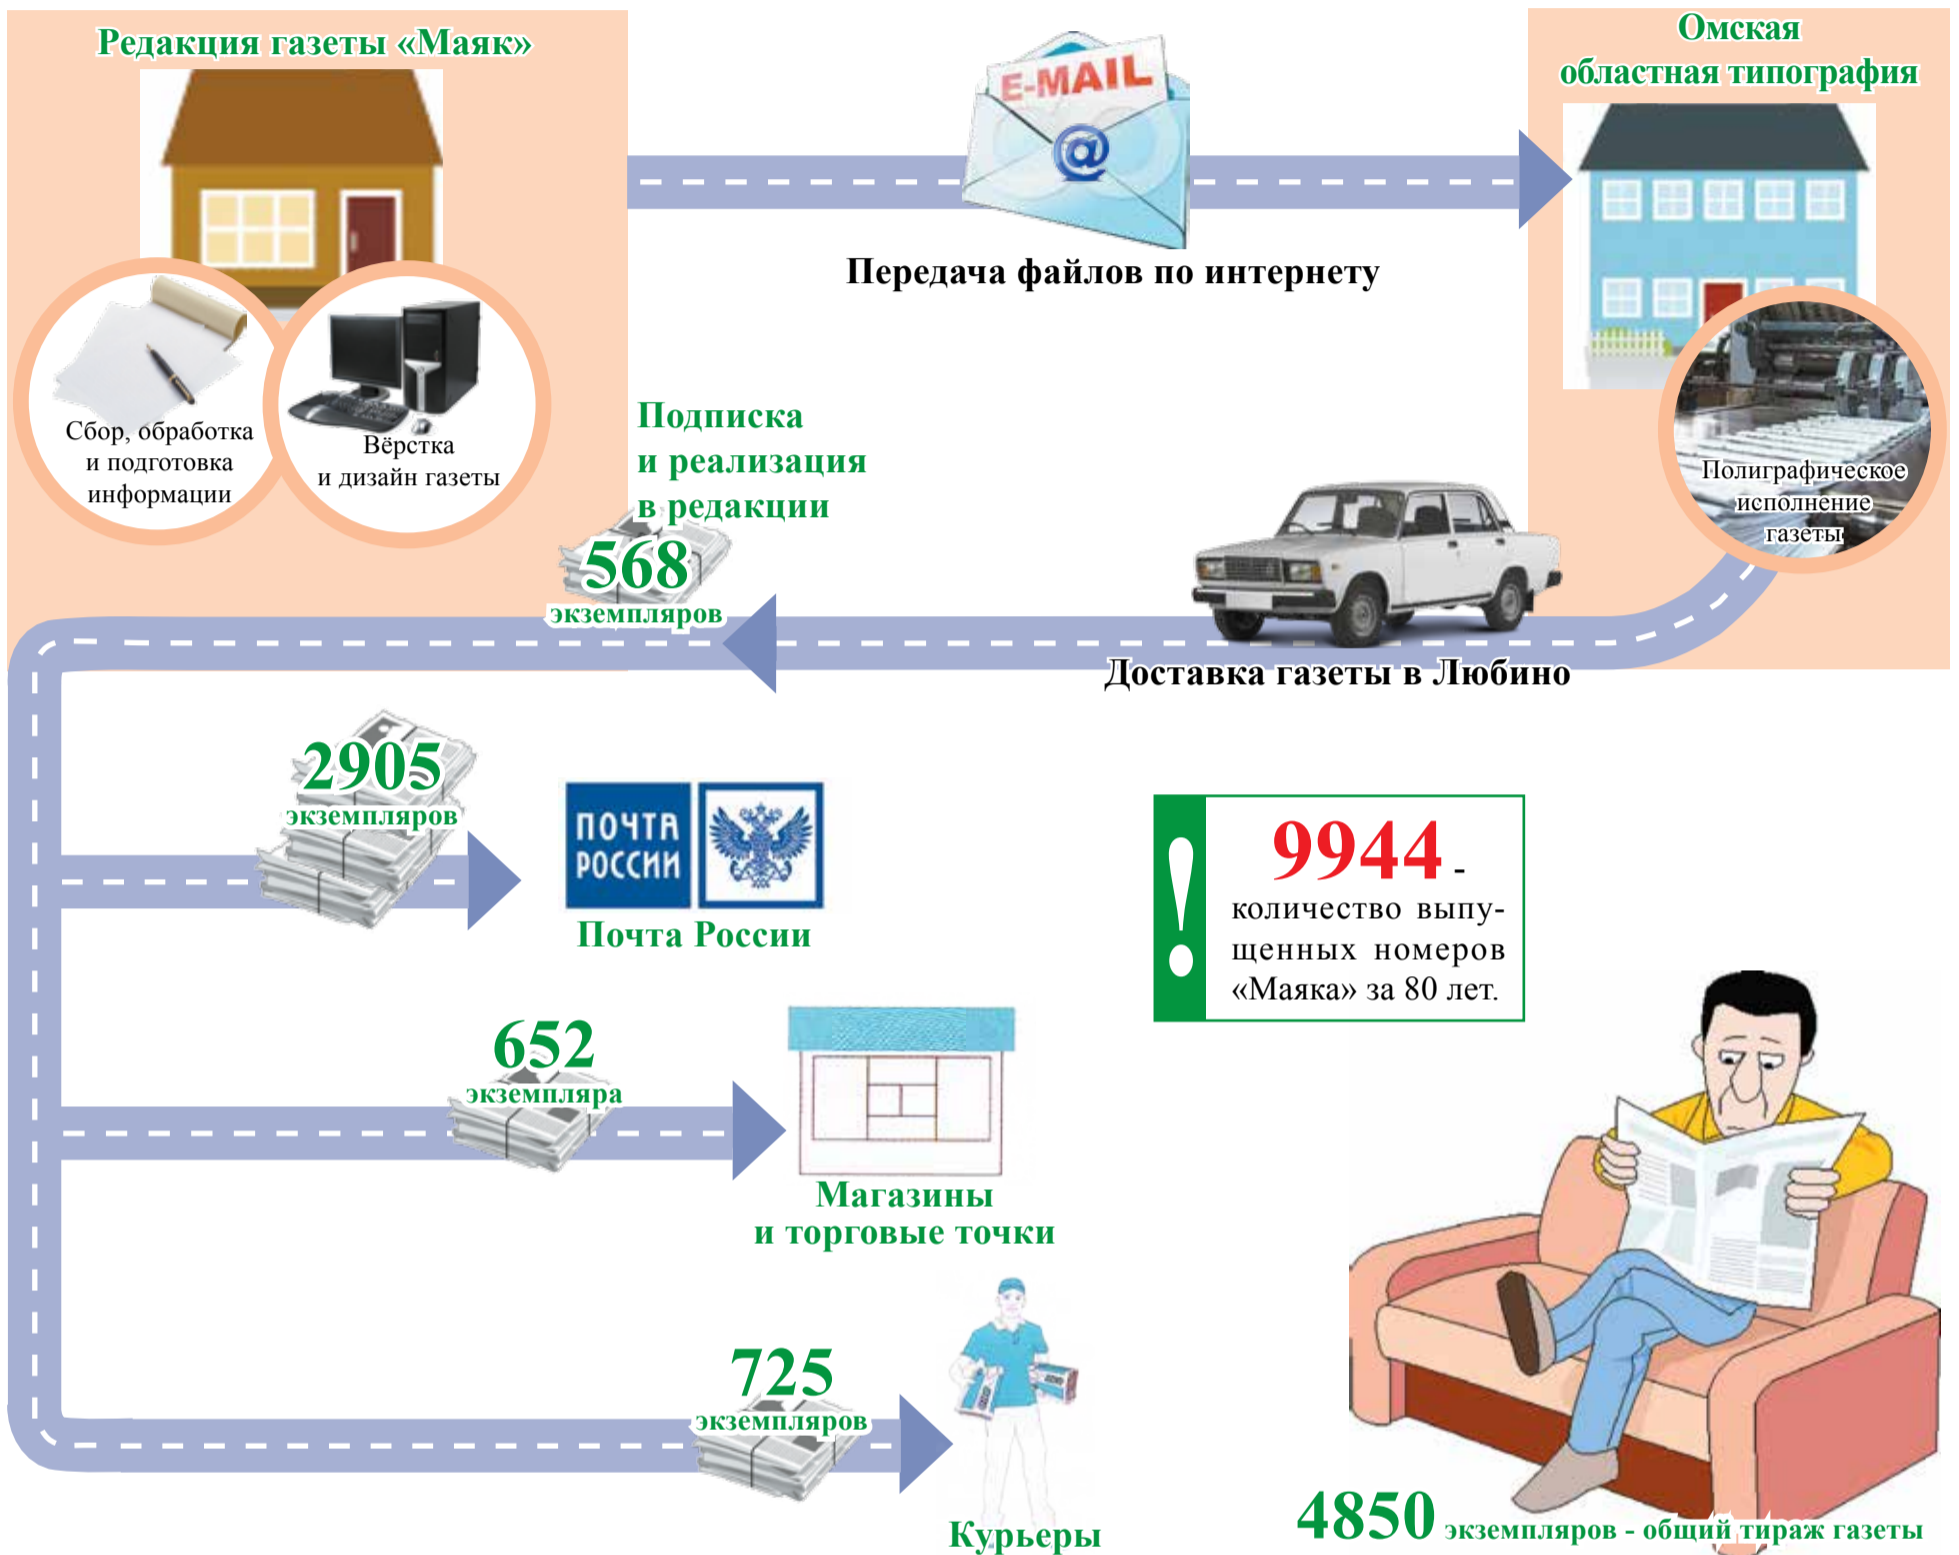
Редакция газеты «Маяк»

E-MAIL

Омская областная типография

Передача файлов по интернету

Сбор, обработка и подготовка информации

Вёрстка и дизайн газеты

Подписка и реализация в редакции

568 экземпляров

Полиграфическое исполнение газеты

Доставка газеты в Любино

2905 экземпляров

ПОЧТА РОССИИ

Почта России

9944 - количество выпущенных номеров «Маяка» за 80 лет.

652 экземпляра

Магазины и торговые точки

725 экземпляров

Курьеры

4850 экземпляров - общий тираж газеты